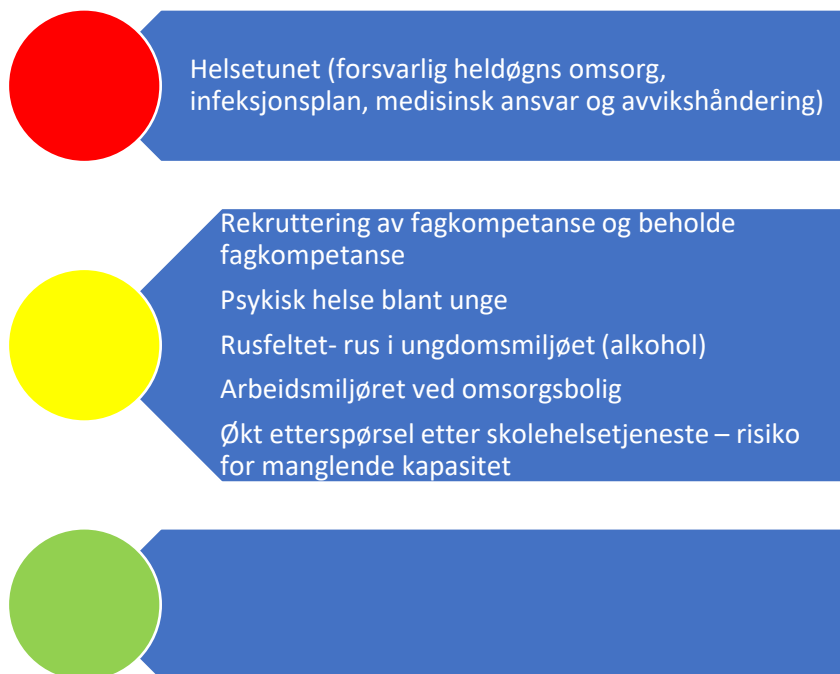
Helsetunet (forsvarlig heldøgns omsorg, infeksjonsplan, medisinsk ansvar og avvikshåndering)

Rekruttering av fagkompetanse og beholde fagkompetanse

Psykisk helse blant unge

Rusfeltet- rus i ungdomsmiljøet (alkohol)

Arbeidsmiljøret ved omsorgsbolig

Økt etterspørsel etter skolehelsetjeneste – risiko for manglende kapasitet